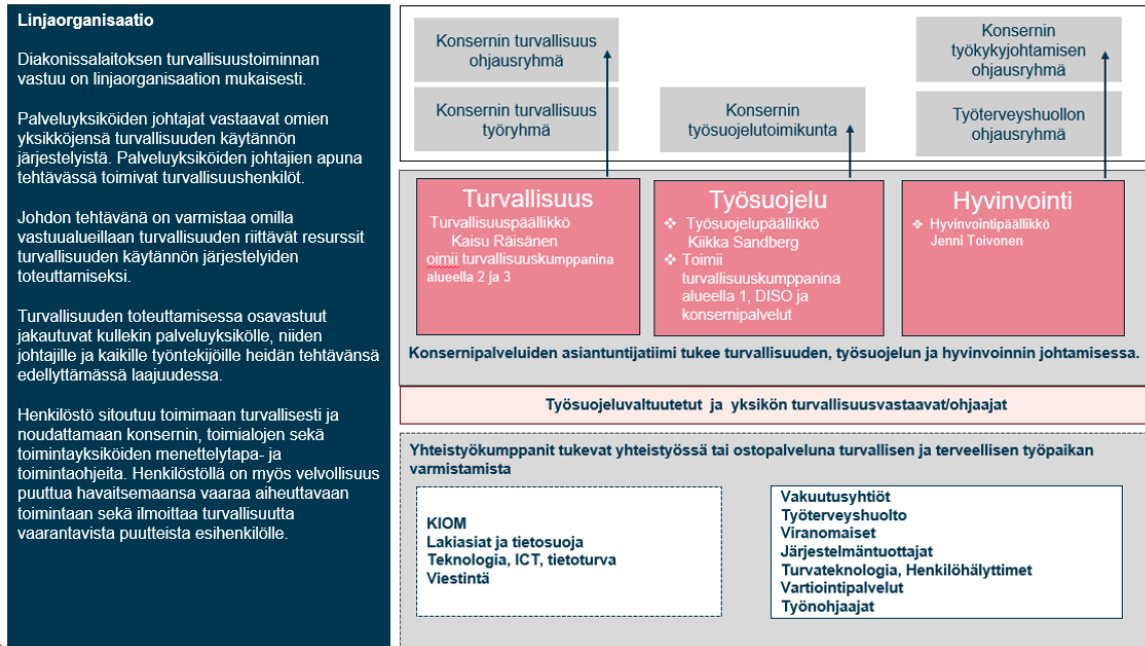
Linjaorganisaatio

Diakonissalaitoksen turvallisuustoiminnan vastuu on linjaorganisaation mukaisesti.

Palveluyksiköiden johtajat vastaavat omien yksikköjensä turvallisuuden käytännön järjestelyistä. Palveluyksiköiden johtajien apuna tehtävässä toimivat turvallisuushenkilöt.

Johdon tehtävänä on varmistaa omilla vastuualueillaan turvallisuuden riittävät resurssit turvallisuuden käytännön järjestelyiden toteuttamiseksi.

Turvallisuuden toteuttamisessa osavastuut jakautuvat kullekin palveluyksikölle, niiden johtajille ja kaikille työntekijöille heidän tehtävänsä edellyttämässä laajuudessa.

Henkilöstö sitoutuu toimimaan turvallisesti ja noudattamaan konsernin, toimialojen sekä toimintayksiköiden menettelytapa- ja toimintaohjeita. Henkilöstöllä on myös velvollisuus puuttua havaitsemaansa vaaraa aiheuttavaan toimintaan sekä ilmoittaa turvallisuutta vaarantavista puutteista esihenkilölle.

Konsernin turvallisuus ohjausryhmä

Konsernin turvallisuus työryhmä

Konsernin työsuojelutoimikunta

Konsernin työkykyjohtamisen ohjausryhmä

Työterveyshuollon ohjausryhmä

Turvallisuus
Turvallisuuspäällikkö Kaisu Räisänen oimii turvallisuuskumppanina alueella 2 ja 3

Työsuojelu
❖ Työsuojelupäällikkö Kiikka Sandberg
❖ Toimii turvallisuuskumppanina alueella 1, DISO ja konsernipalvelut

Hyvinvointi
❖ Hyvinvointipäällikkö Jenni Toivonen

Konsernipalveluiden asiantuntijatiimi tukee turvallisuuden, työsuojelun ja hyvinvoinnin johtamisessa.

Työsuojeluvaltuutetut ja yksikön turvallisuusvastaavat/ohjaajat

Yhteistyökumppanit tukevat yhteistyössä tai ostopalveluna turvallisen ja terveellisen työpaikan varmistamista

KIOM
Lakiasiat ja tietosuoja
Teknologia, ICT, tietoturva
Viestintä

Vakuutusyhtiöt
Työterveyshuolto
Viranomaiset
Järjestelmäntuottajat
Turvateknologia, Henkilöhälyttimet
Vartiointipalvelut
Työnohjaajat